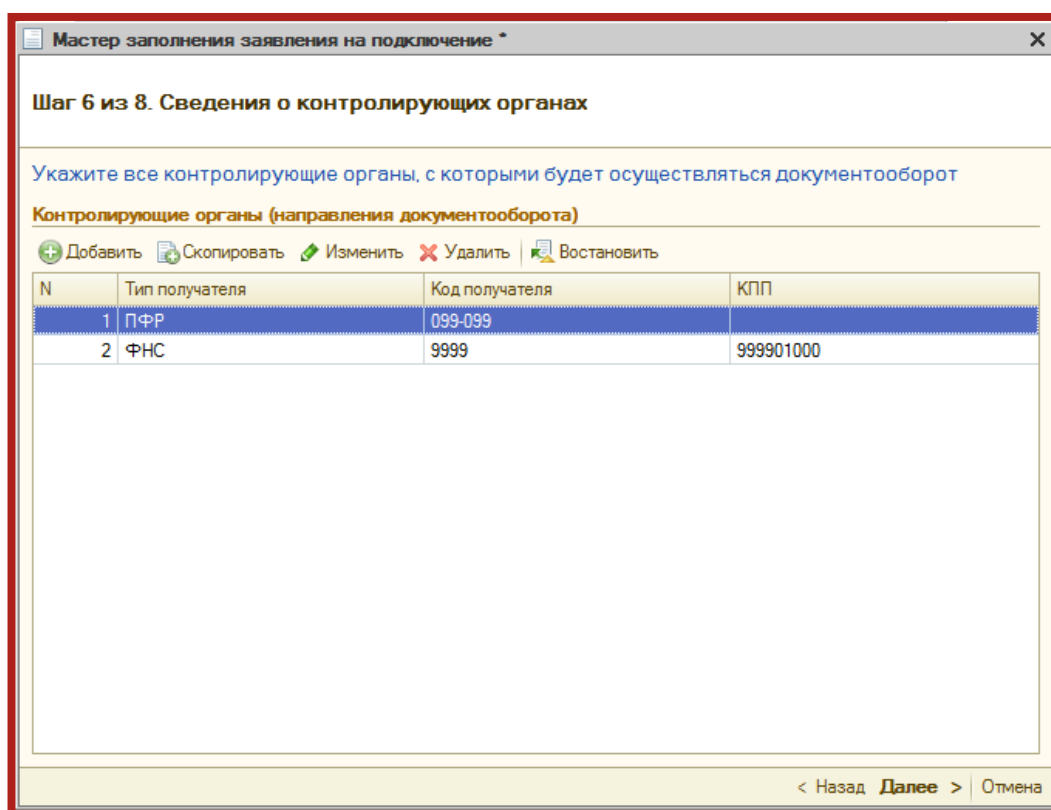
Мастер заполнения заявления на подключение *

Шаг 6 из 8. Сведения о контролирующих органах

Укажите все контролирующие органы, с которыми будет осуществляться документооборот

Контролирующие органы (направления документооборота)

Добавить Скопировать Изменить Удалить Востановить

| N | Тип получателя | Код получателя | КПП |
|---|---|---|---|
| 1 | ПФР | 099-099 | |
| 2 | ФНС | 9999 | 999901000 |

< Назад Далее > Отмена